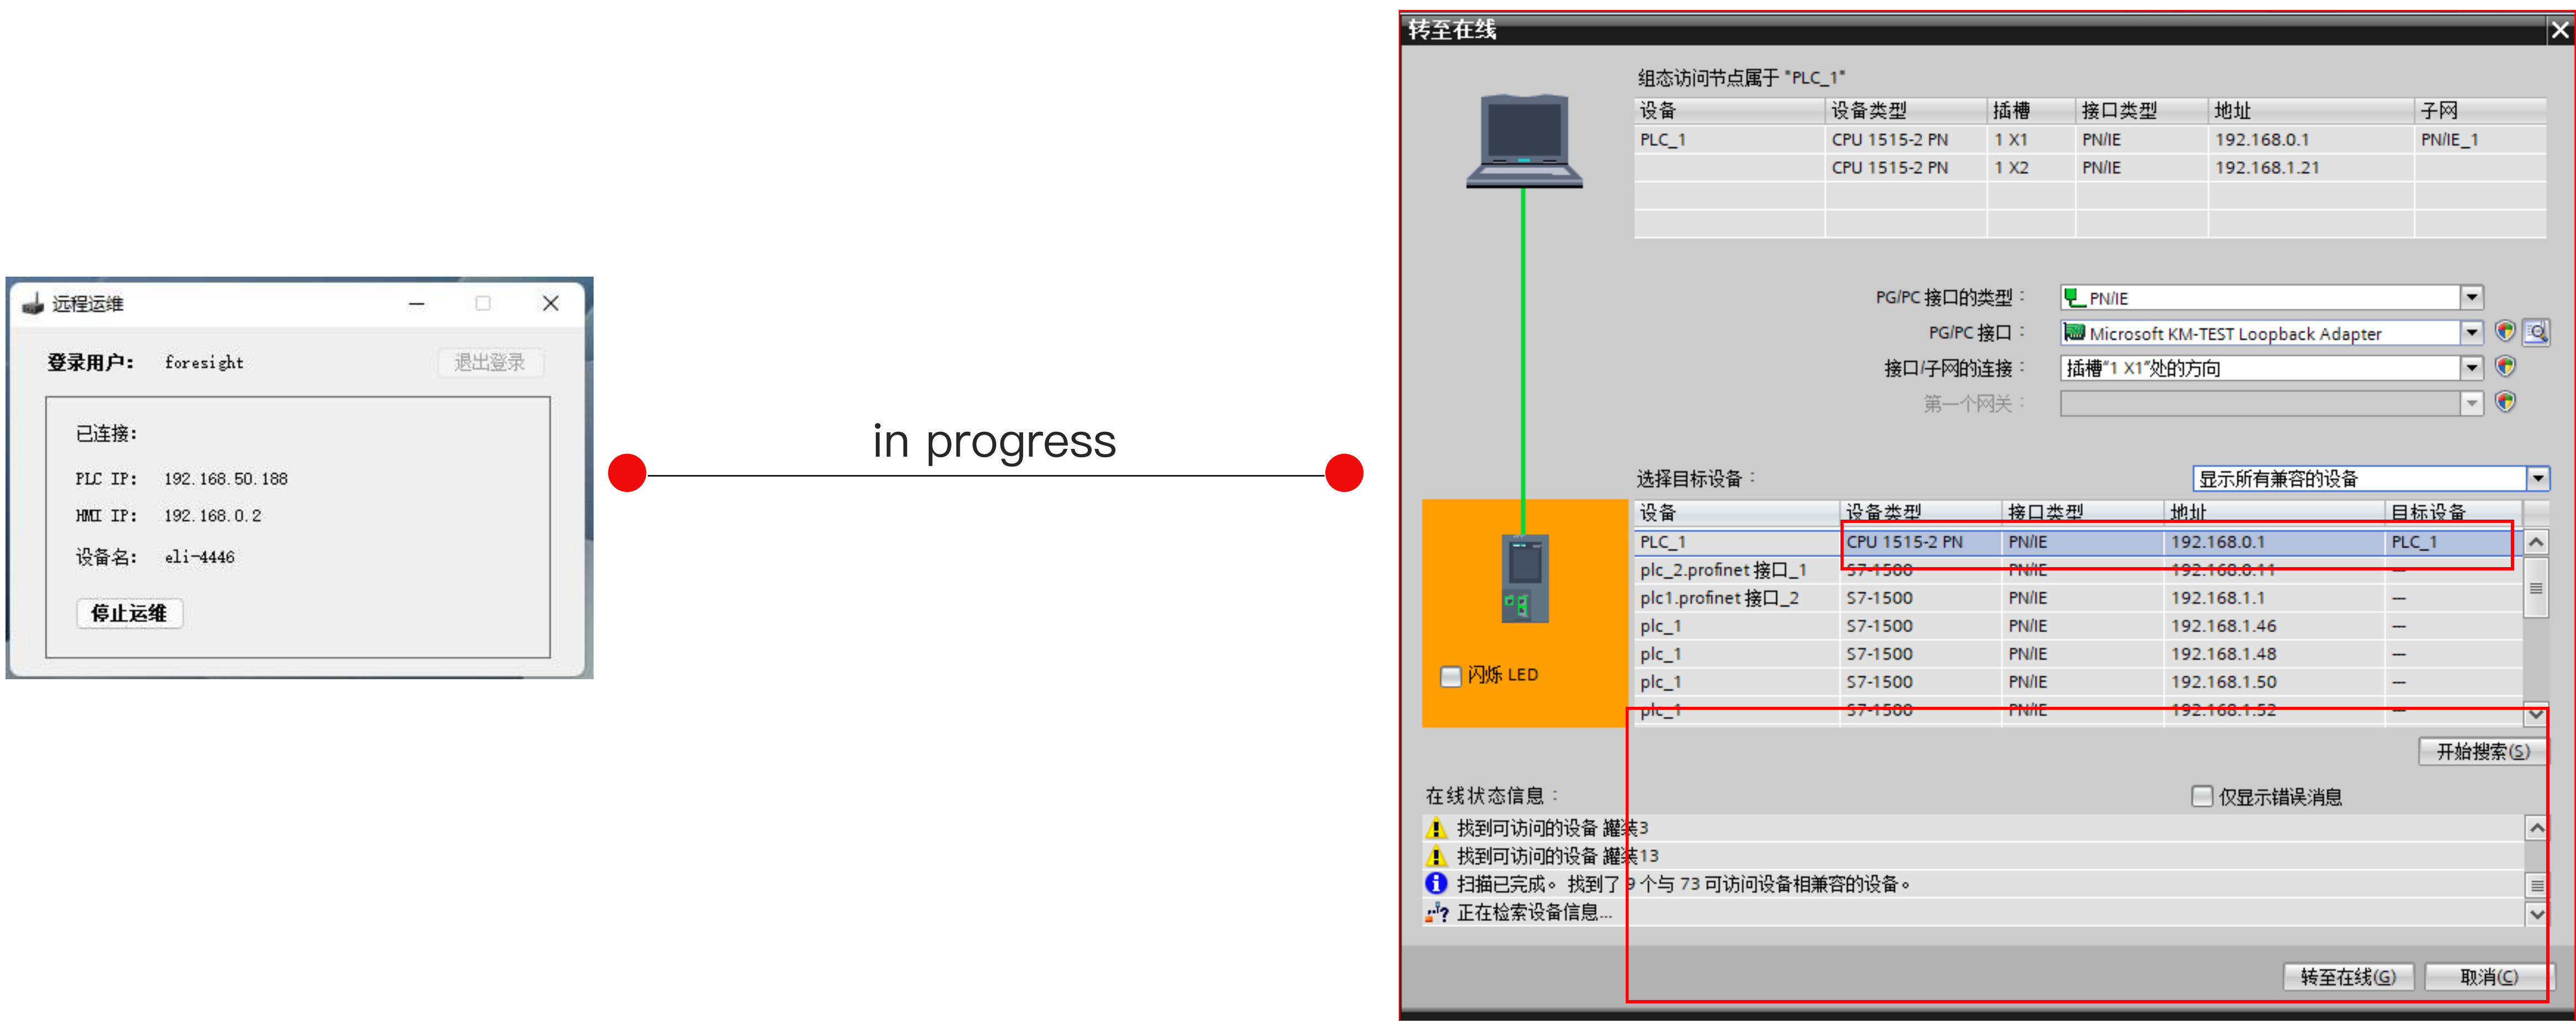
远程运维

登录用户： foresight 退出登录

已连接：

PLC IP: 192.168.50.188

HMI IP: 192.168.0.2

设备名: eli-4446

停止运维

in progress

转至在线

组态访问节点属于 "PLC_1"

| 设备 | 设备类型 | 插槽 | 接口类型 | 地址 | 子网 |
|---|---|---|---|---|---|
| PLC_1 | CPU 1515-2 PN | 1 X1 | PN/IE | 192.168.0.1 | PN/IE_1 |
| | CPU 1515-2 PN | 1 X2 | PN/IE | 192.168.1.21 | |

PG/PC 接口的类型： PN/IE

PG/PC 接口： Microsoft KM-TEST Loopback Adapter

接口/子网的连接： 插槽"1 X1"处的方向

第一个网关：

选择目标设备： 显示所有兼容的设备

| 设备 | 设备类型 | 接口类型 | 地址 | 目标设备 |
|---|---|---|---|---|
| PLC_1 | CPU 1515-2 PN | PN/IE | 192.168.0.1 | PLC_1 |
| plc_2.profinet 接口_1 | S7-1500 | PN/IE | 192.168.0.11 | — |
| plc1.profinet 接口_2 | S7-1500 | PN/IE | 192.168.1.1 | — |
| plc_1 | S7-1500 | PN/IE | 192.168.1.46 | — |
| plc_1 | S7-1500 | PN/IE | 192.168.1.48 | — |
| plc_1 | S7-1500 | PN/IE | 192.168.1.50 | — |
| plc_1 | S7-1500 | PN/IE | 192.168.1.52 | — |

闪烁 LED

开始搜索(S)

在线状态信息：

仅显示错误消息

找到可访问的设备 耀楽3

找到可访问的设备 耀楽13

扫描已完成。 找到了 9 个与 73 可访问设备相兼容的设备。

正在检索设备信息...

转至在线(G) 取消(C)